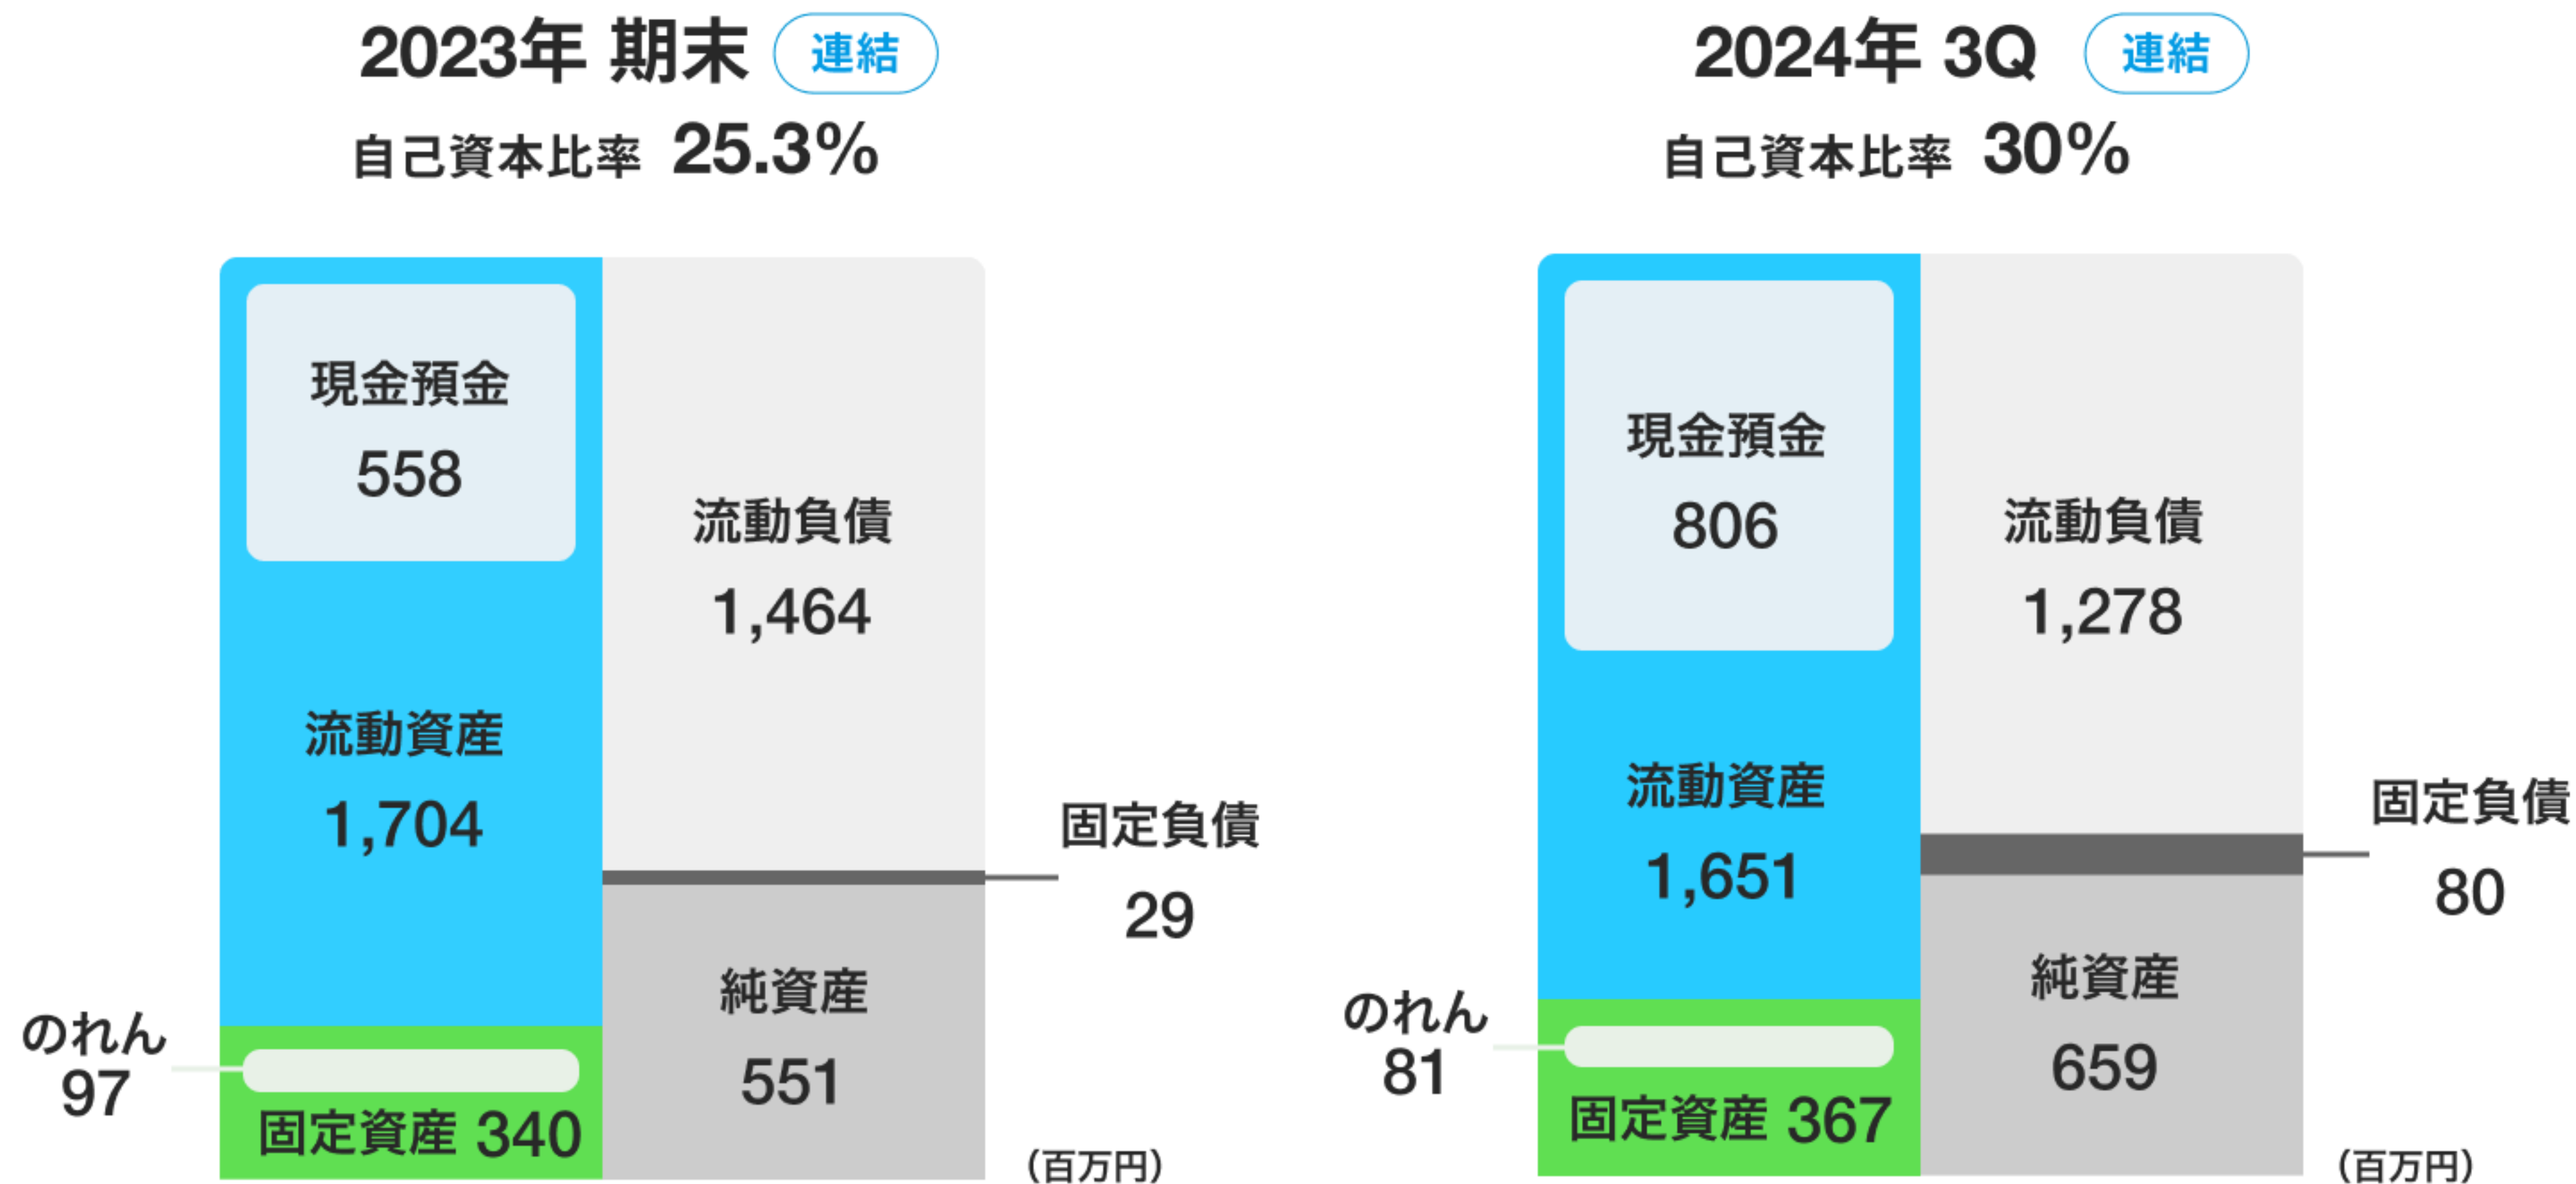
2023年 期末 連結

自己資本比率 25.3%

現金預金
558

流動資産
1,704

流動負債
1,464

固定負債
29

純資産
551

のれん
97

固定資産 340

（百万円）

2024年 3Q 連結

自己資本比率 30%

現金預金
806

流動資産
1,651

流動負債
1,278

固定負債
80

純資産
659

のれん
81

固定資産 367

（百万円）